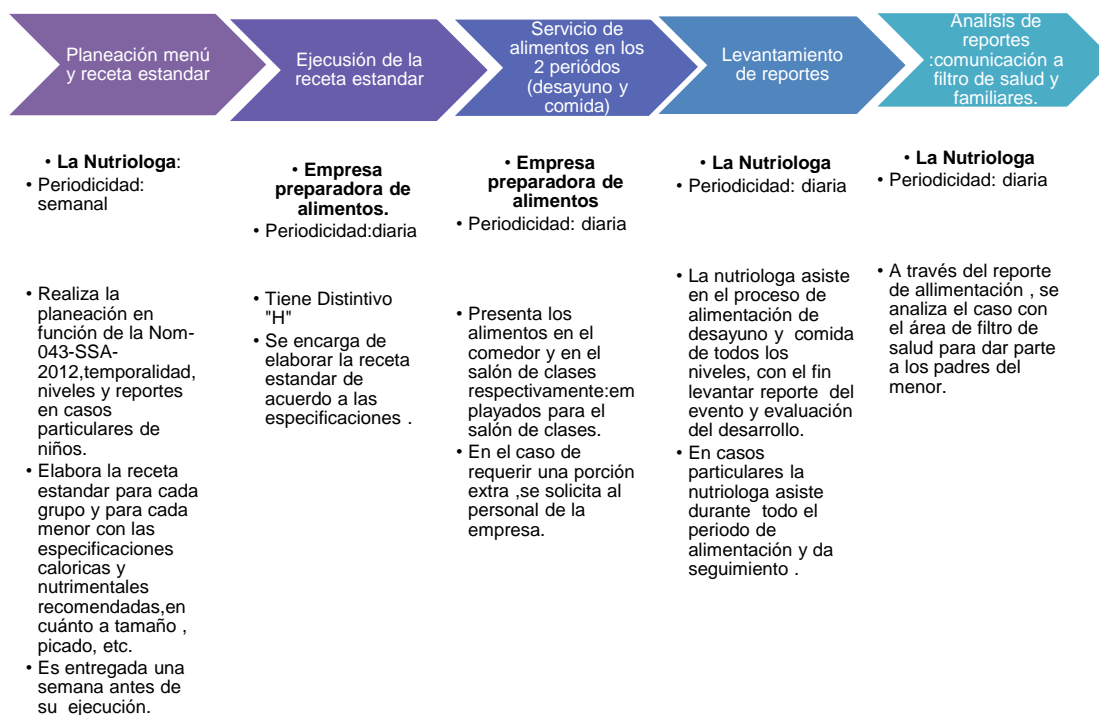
Planeación menú y receta estandar

Ejecusión de la receta estandar

Servicio de alimentos en los 2 períodos (desayuno y comida)

Levantamiento de reportes

Analísis de reportes :comunicación a filtro de salud y familiares.

• **La Nutriologa**:
• Periodicidad: semanal

• Realiza la planeación en función de la Nom-043-SSA-2012,temporalidad, niveles y reportes en casos particulares de niños.
• Elabora la receta estandar para cada grupo y para cada menor con las especificaciones caloricas y nutrimentales recomendadas,en cuánto a tamaño , picado, etc.
• Es entregada una semana antes de su ejecución.

• **Empresa preparadora de alimentos.**
• Periodicidad:diaria

• Tiene Distintivo "H"
• Se encarga de elaborar la receta estandar de acuerdo a las especificaciones .

• **Empresa preparadora de alimentos**
• Periodicidad: diaria

• Presenta los alimentos en el comedor y en el salón de clases respectivamente:empleados para el salón de clases.
• En el caso de requerir una porción extra ,se solicita al personal de la empresa.

• **La Nutriologa**
• Periodicidad: diaria

• La nutriologa asiste en el proceso de alimentación de desayuno y comida de todos los niveles, con el fin levantar reporte del evento y evaluación del desarrollo.
• En casos particulares la nutriologa asiste durante todo el periodo de alimentación y da seguimiento .

• **La Nutriologa**
• Periodicidad: diaria

• A través del reporte de allimentación , se analiza el caso con el área de filtro de salud para dar parte a los padres del menor.